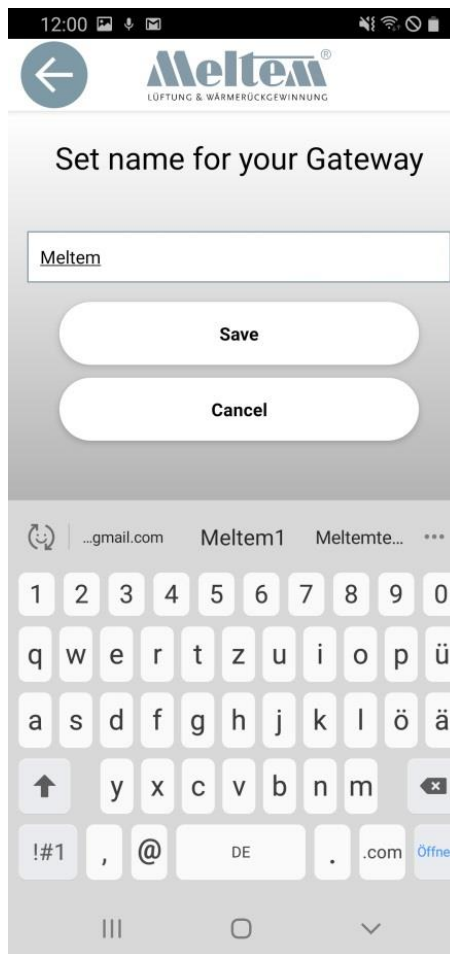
12:00

Meltem®
LÜFTUNG & WÄRMERÜCKGEWINNUNG

Set name for your Gateway

Meltem

Save

Cancel

...gmail.com Meltem1 Meltemte... •••

1 2 3 4 5 6 7 8 9 0
q w e r t z u i o p ü
a s d f g h j k l ö ä
y x c v b n m
!#1 , @ DE . .com Öffne